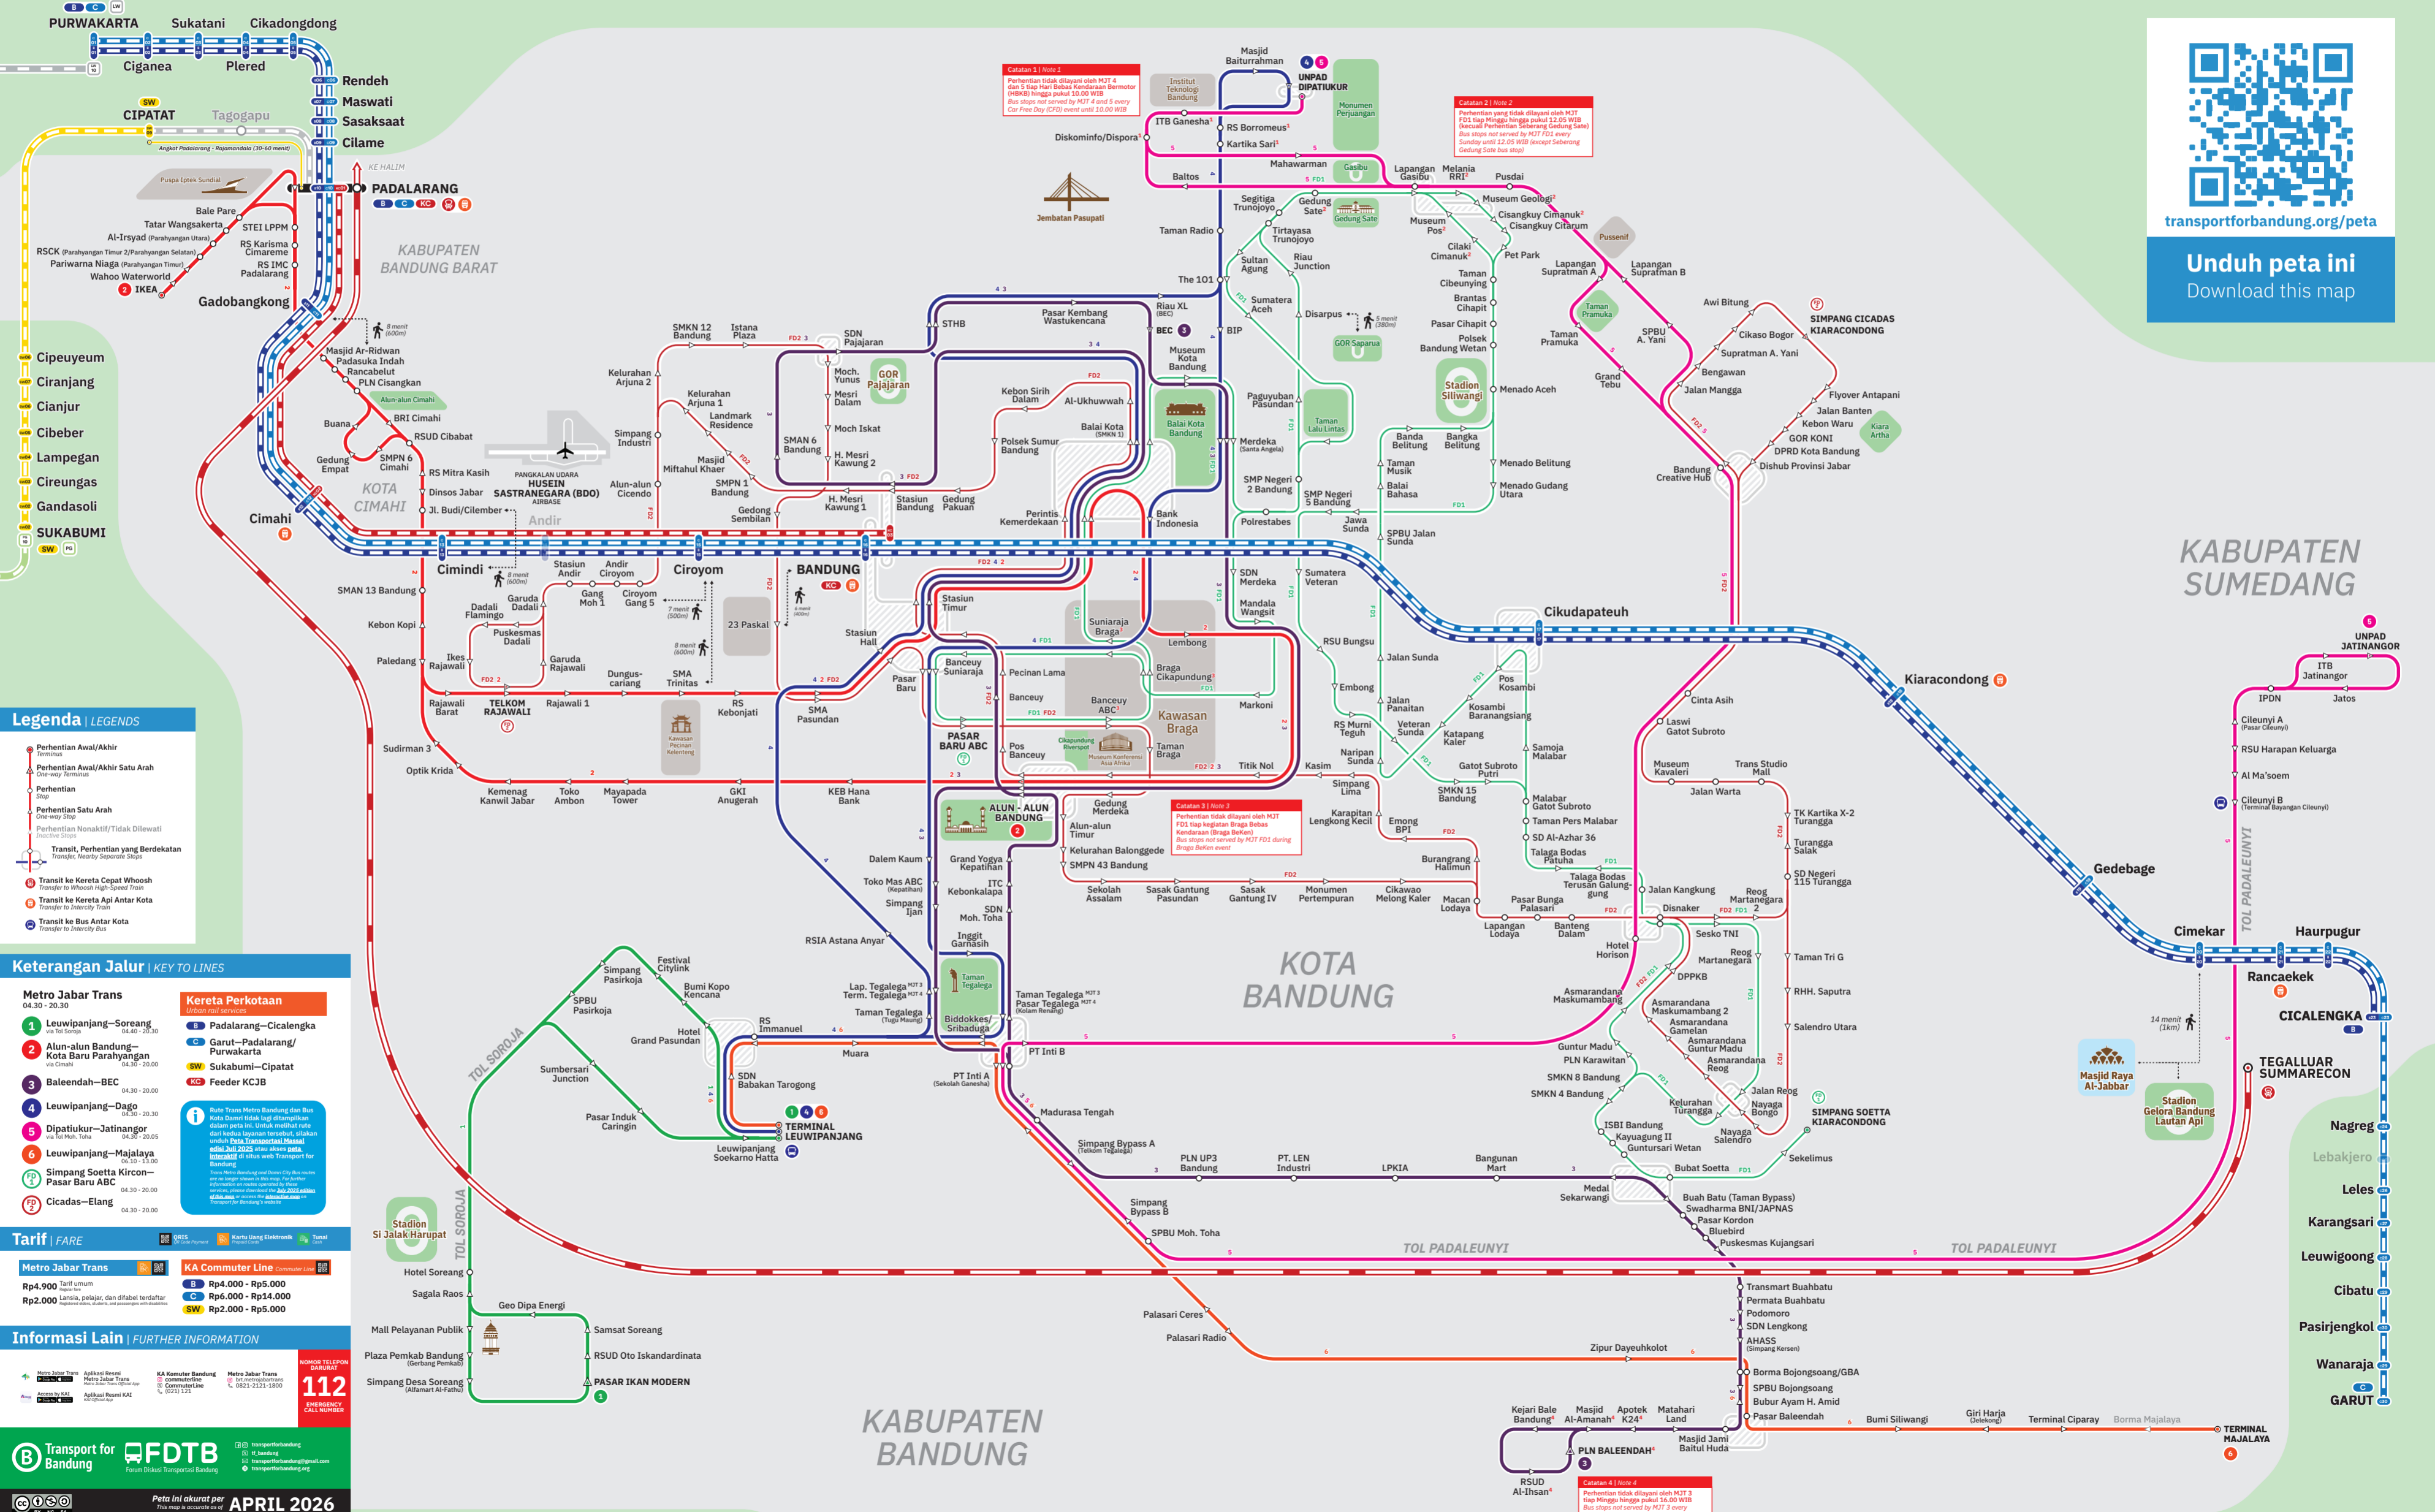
PURWAKARTA Sukatani Cikadongdong
Ciganea Plered
Rendeh
Maswati
Sasaksaat
Cilame
CIPATAT Tagogapu
KE HALIM
PADALARANG
Bale Pare
STEI LPPM
Tatar Wangsakerta
Al-Irsyad
RS Karisma Cimareme
RSCK
RS IMC Padalarang
Pariwara Niaga
Wahoo Waterworld
IKEA
Gadobangkong
KABUPATEN BANDUNG BARAT
Cipeuyeum
Ciranjang
Cianjur
Cibeber
Lampegan
Cireungas
Gandasoli
SUKABUMI
Masjid Ar-Ridwan
Padasuka Indah
Rancabelut
PLN Cisangkan
BRI Cimahi
RSUD Cibabat
Buana
Gedung Empat
SMPN 6 Cimahi
RS Mitra Kasih
Dinsos Jabar
Jl. Budi/Cilember
KOTA CIMAHI
Cimahi
HUSEIN SASTRANEGARA (BDO)
Andir
Cimindi
Stasiun Andir
Andir Ciroyom
Ciroyom
BANDUNG
SMAN 13 Bandung
Kebon Kopi
Paledang
Garuda Dadali
Dadali Flamingo
Gang Moh 1
Ciroyom Gang 5
Puskesmas Dadali
Ikes Rajawali
Garuda Rajawali
23 Paskal
Dungus-cariang
SMA Trinitas
Stasiun Hall
Rajawali Barat
TELKOM RAJAWALI
Rajawali 1
RS Kebonjati
Pasar Baru
SMA Pasundan
Sudirman 3
Optik Krida
Kemenag Kanwil Jabar
Toko Ambon
Mayapada Tower
GKI Anugerah
KEB Hana Bank
Kelurahan Arjuna 2
Kelurahan Arjuna 1
Landmark Residence
Simpang Industri
Masjid Miftahul Khaer
Alun-alun Cicendo
SMPN 1 Bandung
Gedong Sembilan
SMKN 12 Bandung
Istana Plaza
SDN Pajajaran
GOR Pajajaran
Moch. Yunus
Mesri Dalam
Moch Iskat
SMAN 6 Bandung
H. Mesri Kawung 2
H. Mesri Kawung 1
Stasiun Bandung
Gedung Pakuan
STHB
Pasar Kembang Wastukencana
Kebon Sirih Dalam
Al-Ukhuwwah
Balai Kota
Polsek Sumur Bandung
Perintis Kemerdekaan
Riau XL
BEC
BIP
Museum Kota Bandung
Balai Kota Bandung
Bank Indonesia
Stasiun Timur
Suniaraja Braga
Lembong
Banceuy Suniaraja
Pecinan Lama
Banceuy
Braga Cikapundung
Banceuy ABC
Kawasan Braga
PASAR BARU ABC
Pos Banceuy
Taman Braga
Titik Nol
Markoni
ALUN - ALUN BANDUNG
Gedung Merdeka
Alun-alun Timur
Kelurahan Balonggede
SMPN 43 Bandung
Dalem Kaum
Grand Yogya Kepatihan
Toko Mas ABC
ITC Kebonkalapa
Simpang Ijan
SDN Moh. Toha
Inggit Garnasih
RSIA Astana Anyar
Lap. Tegalega
Term. Tegalega
Taman Tegalega
Biddokkes/Sribaduga
Tamam Tegalega
Pasar Tegalega
Sekolah Assalam
Sasak Gantung Pasundan
Sasak Gantung IV
Monumen Pertempuran
Cikawao Melong Kaler
Catatan 3 | Note 3
Masjid Baiturrahman
UNPAD DIPATIUKUR
Monumen Perjuangan
Institut Teknologi Bandung
ITB Ganesha
RS Borromeus
Kartika Sari
Diskominfo/Dispora
Mahawarman
Gasibu
Baltos
Segitiga Trunojoyo
Gedung Sate
Tirtayasa Trunojoyo
Taman Radio
Sultan Agung
Riau Junction
The 101
Sumatera Aceh
Disarpus
Paguyuban Pasundan
Taman Lalu Lintas
Merdeka
SMP Negeri 2 Bandung
SMP Negeri 5 Bandung
Polrestabes
Jawa Sunda
SPBU Jalan Sunda
SDN Merdeka
Sumatera Veteran
Mandala Wangsit
RSU Bungsu
Jalan Sunda
Embong
Jalan Panaitan
Veteran Sunda
RS Murni Teguh
Naripan Sunda
Kasim
Simpang Lima
Karapitan Lengkong Kecil
Emong BPI
Lapangan Gasibu
Melania RRI
Pusdai
Museum Geologi
Cisangkuy Cimanuk
Cisangkuy Citarum
Museum Pos
Cilaki Cimanuk
Pet Park
Taman Cibeunying
Brantas Cihapit
Pasar Cihapit
Polsek Bandung Wetan
Stadion Siliwangi
Menado Aceh
Banda Belitung
Bangka Belitung
Taman Musik
Balai Bahasa
Menado Belitung
Menado Gudang Utara
Lapangan Supratman A
Lapangan Supratman B
Taman Pramuka
SPBU A. Yani
Grand Tebu
Pussenif
Awi Bitung
Cikaso Bogor
Supratman A. Yani
Bengawan
Jalan Mangga
SIMPANG CICADAS KIARACONDONG
Flyover Antapani
Jalan Banten
Kebon Waru
GOR KONI
DPRD Kota Bandung
Dishub Provinsi Jabar
Kiara Artha
Bandung Creative Hub
Jembatan Pasupati
Catatan 1 | Note 1
Catatan 2 | Note 2
Cikudapateuh
Kiaracondong
Pos Kosambi
Kosambi Baranangsiang
Katapang Kaler
Samoja Malabar
Gatot Subroto Putri
SMKN 15 Bandung
Malabar Gatot Subroto
Taman Pers Malabar
SD Al-Azhar 36
Talaga Bodas Pathuha
Talaga Bodas Terusan Galunggung
Burangrang Halimun
Pasar Bunga Palasari
Macan Lodaya
Lapangan Lodaya
Banteng Dalam
Cinta Asih
Laswi Gatot Subroto
Museum Kavaleri
Trans Studio Mall
Jalan Warta
TK Kartika X-2 Turangga
Turangga Salak
SD Negeri 115 Turangga
Jalan Kangkung
Reog Martanegara 2
Disnaker
Sesko TNI
Hotel Horison
Reog Martanegara
DPPKB
Asmarandana Maskumambang
Asmarandana Maskumambang 2
Asmarandana Gamelan
Asmarandana Guntur Madu
Asmarandana Reog
Guntur Madu
PLN Karawitan
SMKN 8 Bandung
SMKN 4 Bandung
Jalan Reog
Nayaga Bongo
Kelurahan Turangga
Nayaga Salendro
ISBI Bandung
Kayuagung II
Gunturasri Wetan
Bubat Soetta
Taman Tri G
RHH. Saputra
Salendro Utara
SIMPANG SOETTA KIARACONDONG
Sekelimus
Medal Sekarwangi
Buah Batu (Taman Bypass)
Swadharma BNI/JAPNAS
Pasar Kordon
Bluebird
Puskesmas Kujangsari
KOTA BANDUNG
Gedebage
Cimekar
Haurpugur
Rancaekek
CICALENGKA
TEGALLUAR SUMMARECON
Masjid Raya Al-Jabbar
Stadion Gelora Bandung Lautan Api
KABUPATEN SUMEDANG
UNPAD JATINANGOR
ITB Jatinangor
IPDN
Jatos
Cileunyi A
RSU Harapan Keluarga
Al Ma'soem
Cileunyi B
TOL PADALEUNYI
Nagreg
Lebakjero
Leles
Karangsari
Leuwigoong
Cibatu
Pasirjengkol
Wanaraja
GARUT
transportforbandung.org/peta
Unduh peta ini
Download this map
Legenda | LEGENDS
Perhentian Awal/Akhir
Perhentian Awal/Akhir Satu Arah
Perhentian
Perhentian Satu Arah
Perhentian Nonaktif/Tidak Dilewati
Transit, Perhentian yang Berdekatan
Transit ke Kereta Cepat Whoosh
Transit ke Kereta Api Antar Kota
Transit ke Bus Antar Kota
Keterangan Jalur | KEY TO LINES
Metro Jabar Trans
Leuwipanjang—Soreang
Alun-alun Bandung—Kota Baru Parahyangan
Baleendah—BEC
Leuwipanjang—Dago
Dipatiukur—Jatinangor
Leuwipanjang—Majalaya
Simpang Soetta Kircon—Pasar Baru ABC
Cicadas—Elang
Kereta Perkotaan
Padalarang—Cicalengka
Garut—Padalarang/Purwakarta
Sukabumi—Cipatat
Feeder KCJB
Tarif | FARE
Metro Jabar Trans
Rp4.900
Rp2.000
KA Commuter Line
Rp4.000 - Rp5.000
Rp6.000 - Rp14.000
Rp2.000 - Rp5.000
Informasi Lain | FURTHER INFORMATION
112
Transport for Bandung
FDTB
Peta ini akurat per APRIL 2026
Festival Citylink
Simpang Pasirkoja
Bumi Kopo Kencana
SPBU Pasirkoja
RS Immanuel
Muara
Hotel Grand Pasundan
Sumbersari Junction
SDN Babakan Tarogong
Pasar Induk Caringin
TERMINAL LEUWIPANJANG
Leuwipanjang Soekarno Hatta
TOL SOROJA
PT Inti B
PT Inti A
Madurasa Tengah
Simpang Bypass A
PLN UP3 Bandung
PT. LEN Industri
LPKIA
Bangunan Mart
Simpang Bypass B
SPBU Moh. Toha
Stadion Si Jalak Harupat
Hotel Soreang
Sagala Raos
Geo Dipa Energi
Mall Pelayanan Publik
Samsat Soreang
Plaza Pemkab Bandung
RSUD Oto Iskandardinata
Simpang Desa Soreang
PASAR IKAN MODERN
Palasari Ceres
Palasari Radio
Zipur Dayeuhkolot
Transmart Buahbatu
Permata Buahbatu
Podomoro
SDN Lengkong
AHASS
Borma Bojongsoang/GBA
SPBU Bojongsoang
Bubur Ayam H. Amid
Pasar Baleendah
Bumi Siliwangi
Giri Harja
Terminal Ciparay
Borma Majalaya
TERMINAL MAJALAYA
Kejari Bale Bandung
Masjid Al-Amanah
Apotek K24
Matahari Land
Masjid Jami Baitul Huda
PLN BALEENDAH
RSUD Al-Ihsan
Catatan 4 | Note 4
KABUPATEN BANDUNG